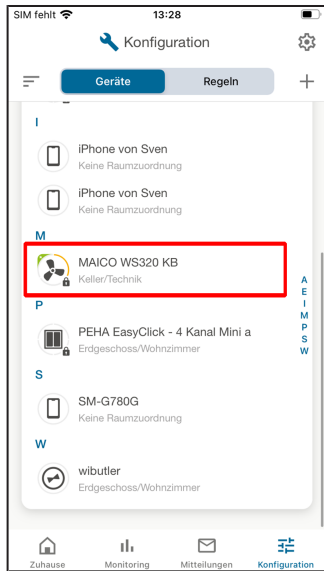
SIM fehlt 13:28

Konfiguration

Geräte Regeln

I

iPhone von Sven
Keine Raumzuordnung

iPhone von Sven
Keine Raumzuordnung

M

MAICO WS320 KB
Keller/Technik

P

PEHA EasyClick - 4 Kanal Mini a
Erdgeschoss/Wohnzimmer

S

SM-G780G
Keine Raumzuordnung

W

wibutler
Erdgeschoss/Wohnzimmer

A
E
I
M
P
S
W

Zuhause Monitoring Mitteilungen Konfiguration